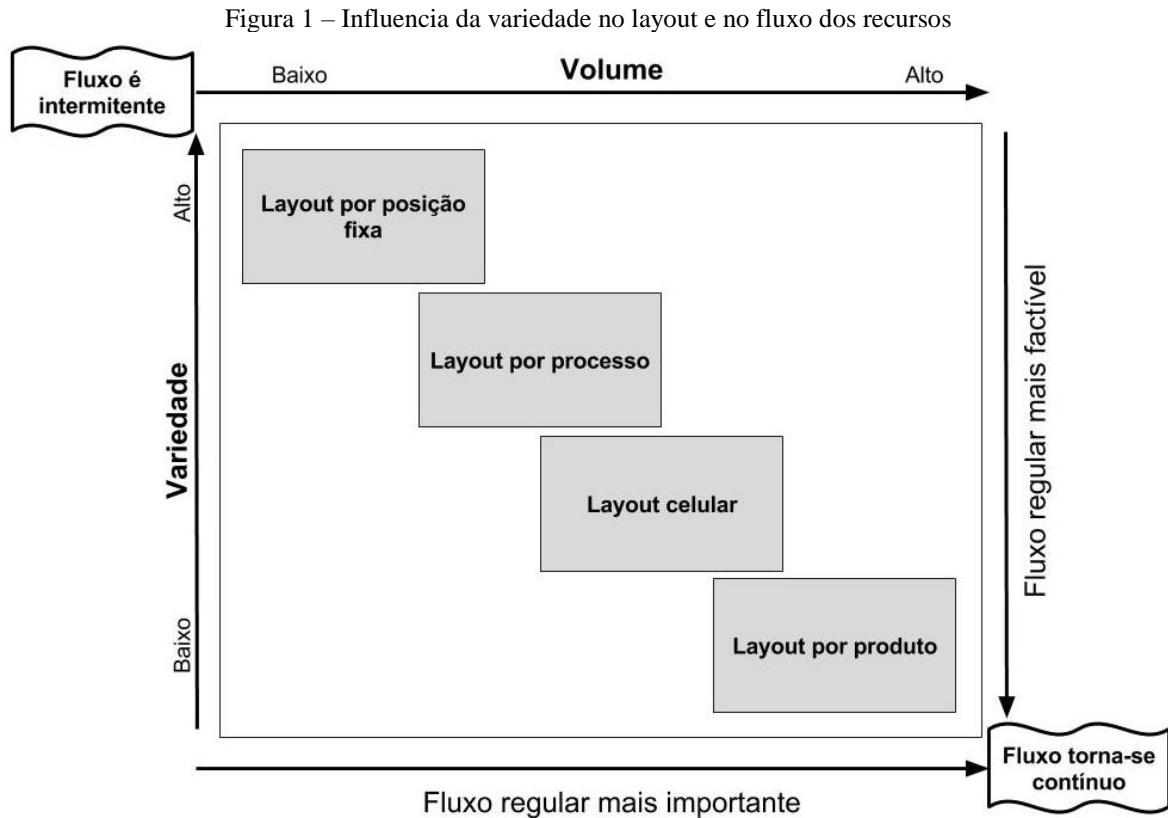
Figura 1 – Influencia da variedade no layout e no fluxo dos recursos

Fluxo é intermitente

Baixo

Volume

Alto

Alto

Variedade

Baixo

Layout por posição fixa

Layout por processo

Layout celular

Layout por produto

Fluxo regular mais factível

Fluxo torna-se contínuo

Fluxo regular mais importante